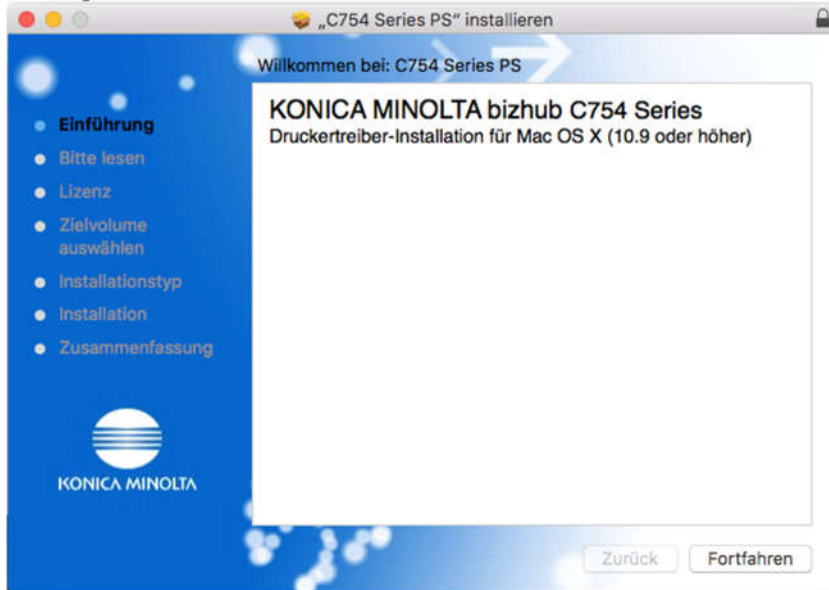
„C754 Series PS“ installieren

Willkommen bei: C754 Series PS

Einführung
Bitte lesen
Lizenz
Zielvolume auswählen
Installationstyp
Installation
Zusammenfassung

KONICA MINOLTA bizhub C754 Series
Druckertreiber-Installation für Mac OS X (10.9 oder höher)

KONICA MINOLTA

Zurück
Fortfahren